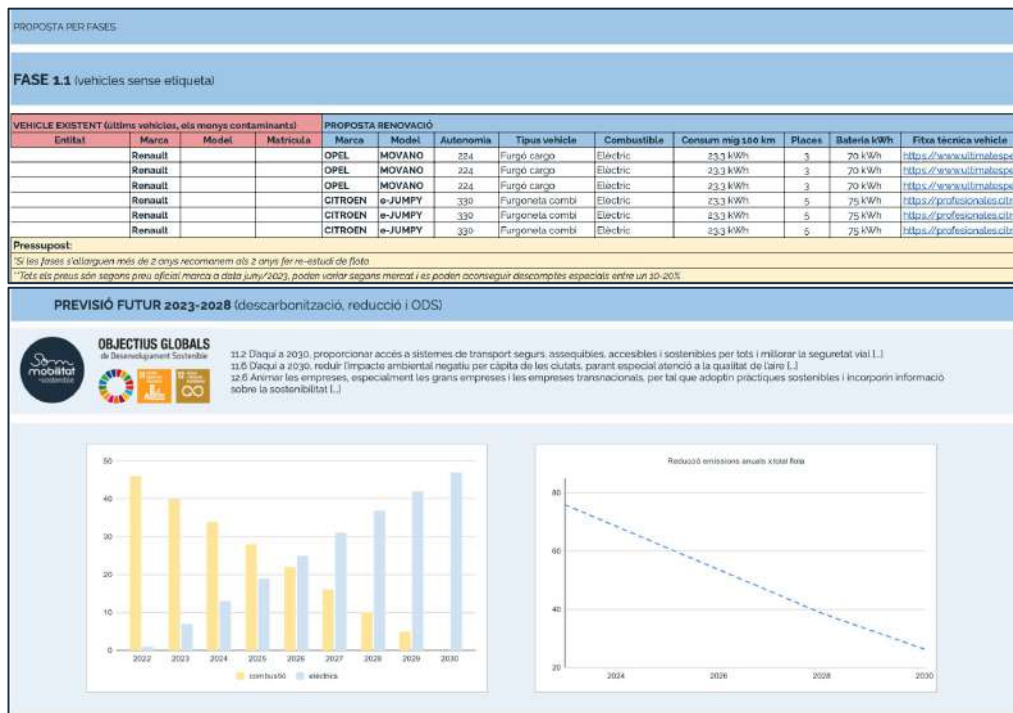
PROPOSTA PER FASES

FASE 1.1 (vehicles sense etiqueta)

| VEHICLE EXISTENT (últims vehicles, els menys contaminants) | | | | PROPOSTA RENOVACIÓ | | | | | | | | |
|---|---|---|---|---|---|---|---|---|---|---|---|---|
| Entitat | Marca | Model | Matrícula | Marca | Model | Autonomia | Tipus vehicle | Combustible | Consum mig 100 km | Places | Bateria kWh | Fitxa tècnica vehicle |
| | Renault | | | OPEL | MOVANO | 224 | Furgó cargo | Elèctric | 23,3 kWh | 3 | 70 kWh | https://www.ultimatespe |
| | Renault | | | OPEL | MOVANO | 224 | Furgó cargo | Elèctric | 23,3 kWh | 3 | 70 kWh | https://www.ultimatespe |
| | Renault | | | OPEL | MOVANO | 224 | Furgó cargo | Elèctric | 23,3 kWh | 3 | 70 kWh | https://www.ultimatespe |
| | Renault | | | CITROEN | e-JUMPY | 330 | Furgoneta combi | Elèctric | 23,3 kWh | 5 | 75 kWh | https://profesionales.citr |
| | Renault | | | CITROEN | e-JUMPY | 330 | Furgoneta combi | Elèctric | 23,3 kWh | 5 | 75 kWh | https://profesionales.citr |
| | Renault | | | CITROEN | e-JUMPY | 330 | Furgoneta combi | Elèctric | 23,3 kWh | 5 | 75 kWh | https://profesionales.citr |

Pressupost:
*Si les fases s'allarguen més de 2 anys recomanem als 2 anys fer re-estudi de flota
**Tots els preus són segons preu oficial marca a data juny/2023, poden variar segons mercat i es poden aconseguir descomptes especials entre un 10-20%

PREVISIÓ FUTUR 2023-2028 (descarbonització, reducció i ODS)

Som mobilitat sostenible

OBJECTIUS GLOBALS de Desenvolupament Sostenible

11.2 D'aquí a 2030, proporcionar accés a sistemes de transport segurs, assequibles, accessibles i sostenibles per tots i millorar la seguretat vial [...]
11.6 D'aquí a 2030, reduir l'impacte ambiental negatiu per càpita de les ciutats, parant especial atenció a la qualitat de l'aire [...]
12.6 Animar les empreses, especialment les grans empreses i les empreses transnacionals, per tal que adoptin pràctiques sostenibles i incorporin informació sobre la sostenibilitat [...]

50
40
30
20
10
0
2022 2023 2024 2025 2026 2027 2028 2029 2030
combustió elèctrics

Reducció emissions anuals x total flota
80
60
40
20
2024 2026 2028 2030